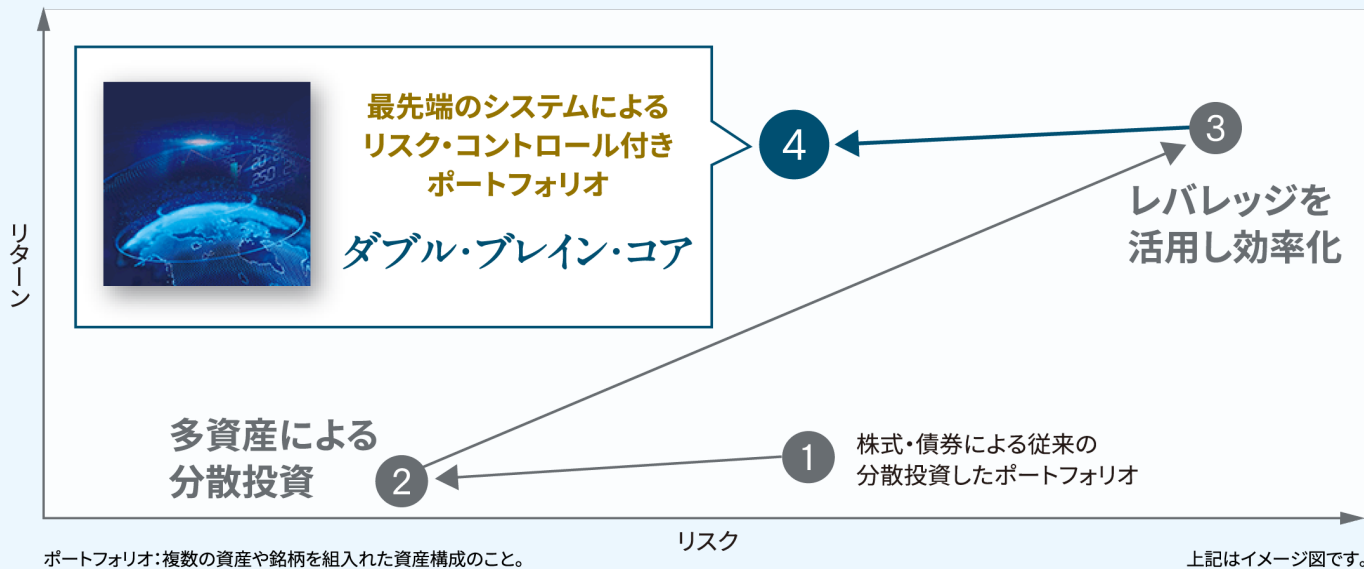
リターン

最先端のシステムによる
リスク・コントロール付き
ポートフォリオ

ダブル・ブレイン・コア

4

3

レバレッジを
活用し効率化

多資産による
分散投資

2

1

株式・債券による従来の
分散投資したポートフォリオ

リスク

ポートフォリオ：複数の資産や銘柄を組入れた資産構成のこと。

上記はイメージ図です。